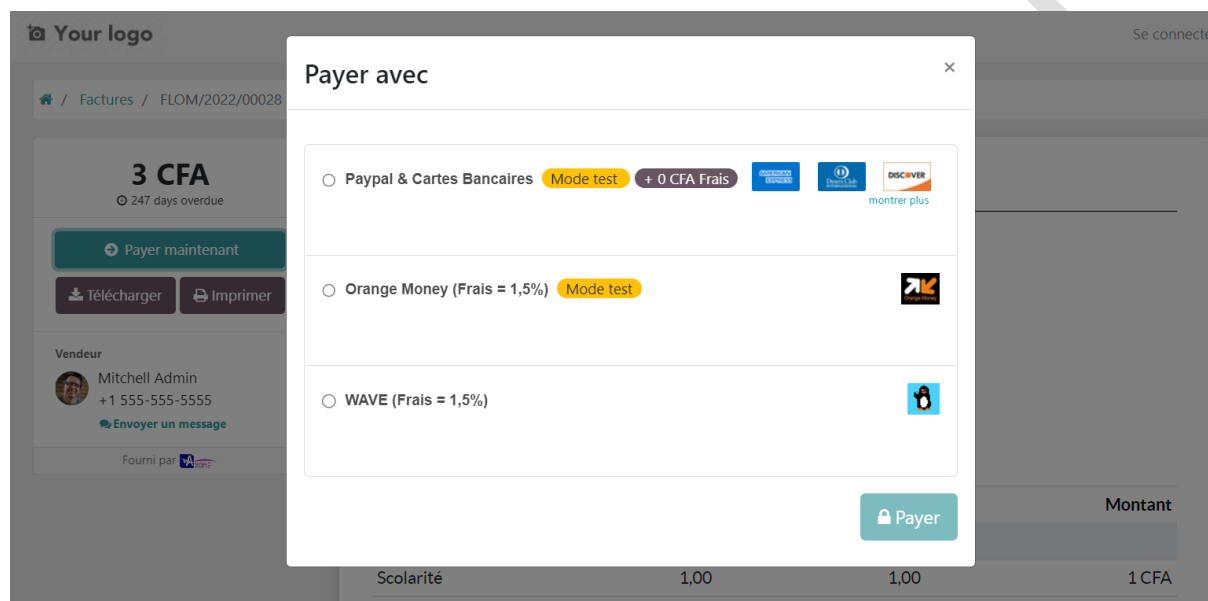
Your logo

Se connecte

/ Factures / FLOM/2022/00028

3 CFA
247 days overdue

Payer maintenant

Télécharger Imprimer

Vendeur
Mitchell Admin
+1 555-555-5555
Envoyer un message

Fourni par

Payer avec ×

Paypal & Cartes Bancaires Mode test + 0 CFA Frais

AMERICAN EXPRESS Diners Club DISCOVER
montrer plus

Orange Money (Frais = 1,5%) Mode test

Orange Money

WAVE (Frais = 1,5%)

Payer

Montant

Scolarité 1,00 1,00 1 CFA